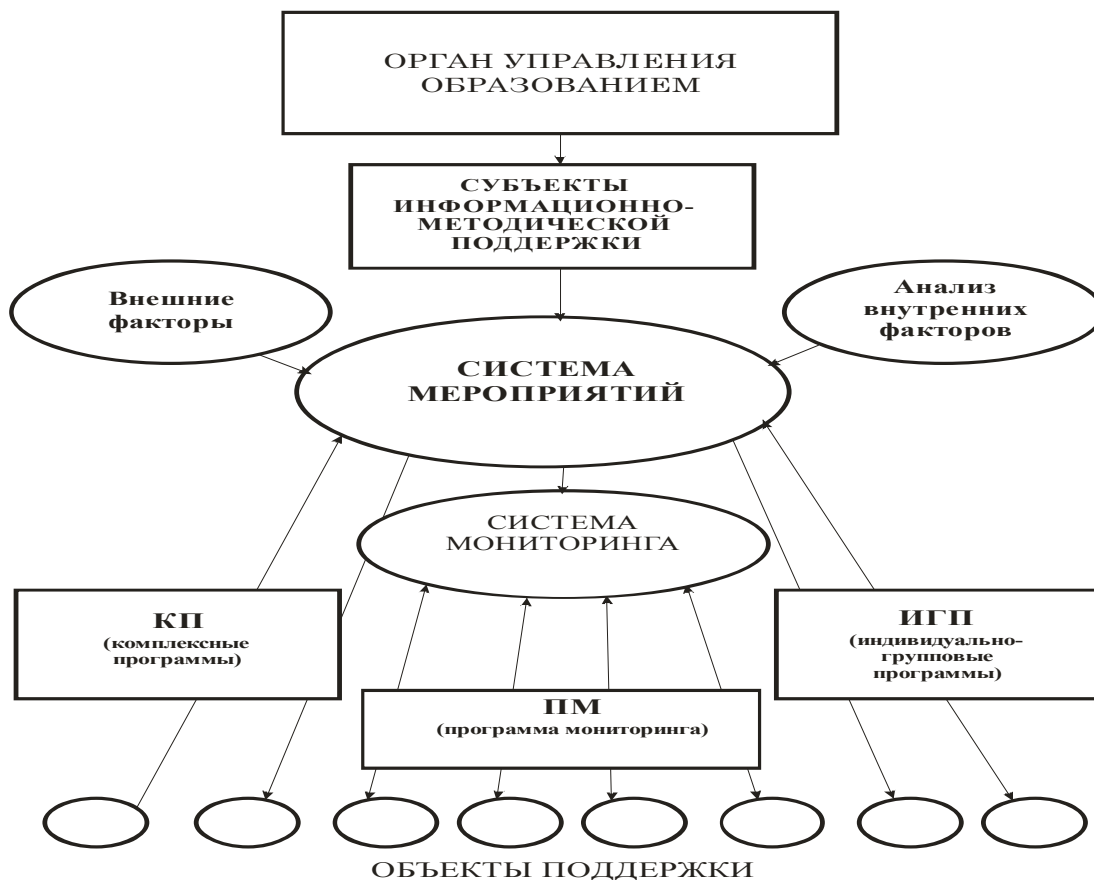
ОРГАН УПРАВЛЕНИЯ ОБРАЗОВАНИЕМ

СУБЪЕКТЫ ИНФОРМАЦИОННО-МЕТОДИЧЕСКОЙ ПОДДЕРЖКИ

Внешние факторы

Анализ внутренних факторов

СИСТЕМА МЕРОПРИЯТИЙ

СИСТЕМА МОНИТОРИНГА

КП (комплексные программы)

ИГП (индивидуально-групповые программы)

ПМ (программа мониторинга)

ОБЪЕКТЫ ПОДДЕРЖКИ